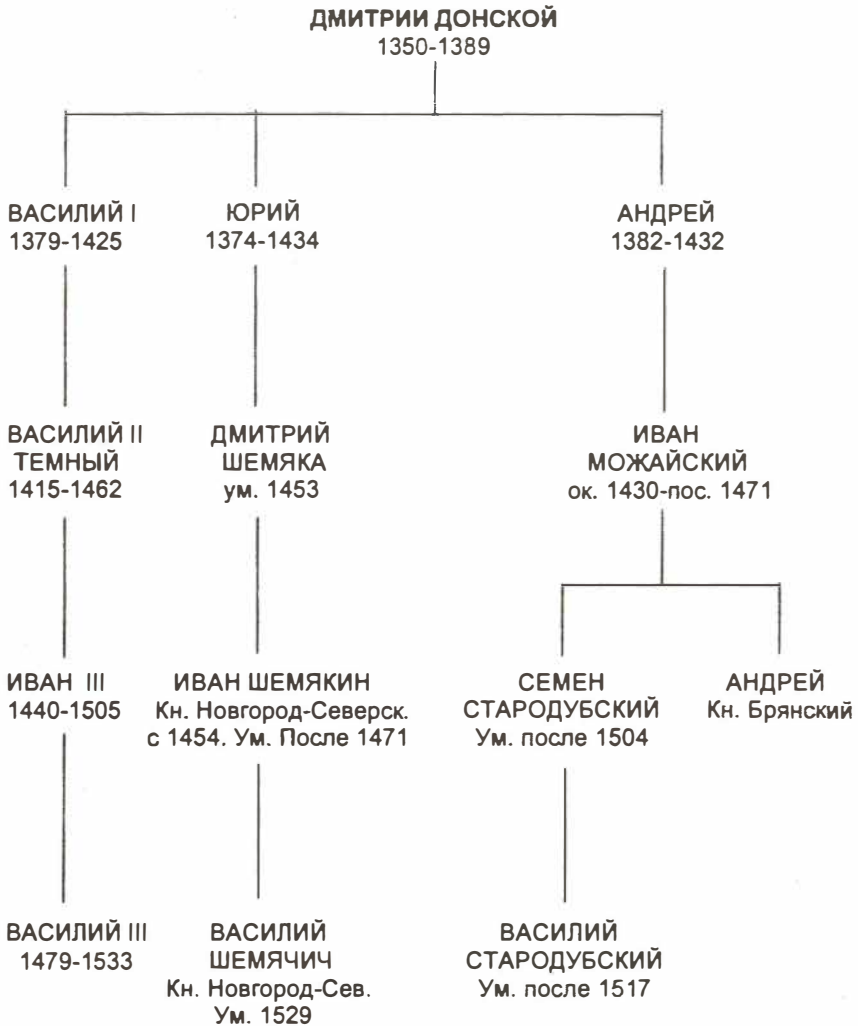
ДМИТРИИ ДОНСКОЙ
1350-1389

ВАСИЛИЙ I
1379-1425

ЮРИЙ
1374-1434

АНДРЕЙ
1382-1432

ВАСИЛИЙ II
ТЕМНЫЙ
1415-1462

ДМИТРИЙ
ШЕМЯКА
ум. 1453

ИВАН
МОЖАЙСКИЙ
ок. 1430-пос. 1471

ИВАН III
1440-1505

ИВАН ШЕМЯКИН
Кн. Новгород-Северск.
с 1454. Ум. После 1471

СЕМЕН
СТАРОДУБСКИЙ
Ум. после 1504

АНДРЕЙ
Кн. Брянский

ВАСИЛИЙ III
1479-1533

ВАСИЛИЙ
ШЕМЯЧИЧ
Кн. Новгород-Сев.
Ум. 1529

ВАСИЛИЙ
СТАРОДУБСКИЙ
Ум. после 1517